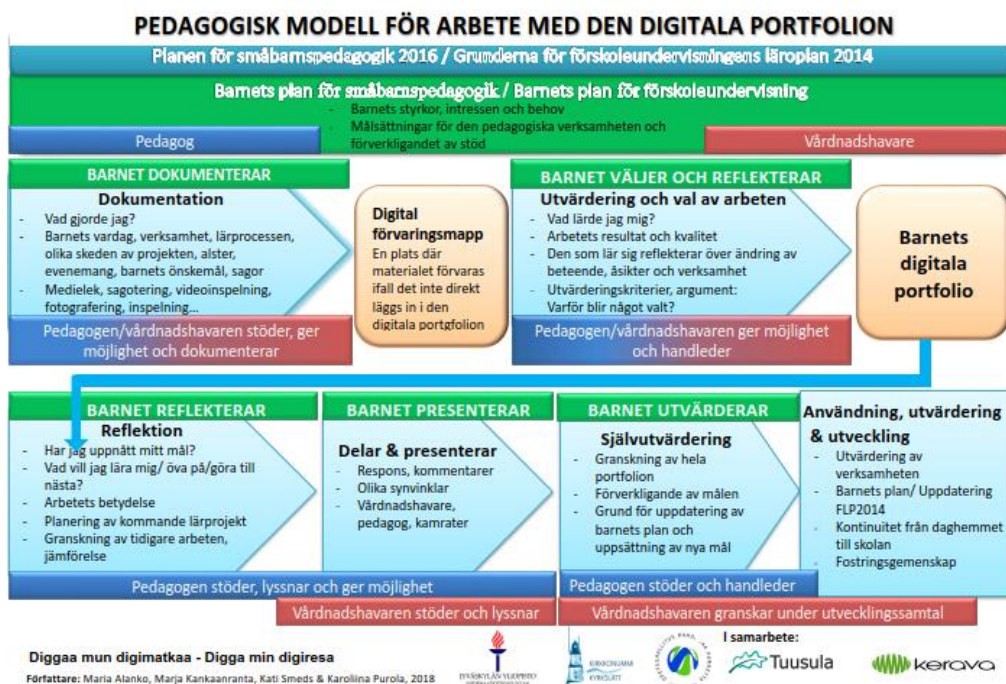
PEDAGOGISK MODELL FÖR ARBETE MED DEN DIGITALA PORTFOLION

Planen för småbarnspedagogik 2016 / Grunderna för förskoleundervisningens läroplan 2014

Barnets plan för småbarnspedagogik / Barnets plan för förskoleundervisning

- Barnets styrkor, intressen och behov
- Målsättningar för den pedagogiska verksamheten och förverkligandet av stöd

Pedagog

Vårdnadshavare

BARNET DOKUMENTERAR

Dokumentation
- Vad gjorde jag?
- Barnets vardag, verksamhet, lärprocessen, olika skeden av projekten, alster, evenemang, barnets önskemål, sagor
- Medielek, sagotering, videoinspelning, fotografering, inspelning…

Pedagogen/vårdnadshavaren stöder, ger möjlighet och dokumenterar

Digital förvaringsmapp
En plats där materialet förvaras ifall det inte direkt läggs in i den digitala portgfolion

BARNET VÄLJER OCH REFLEKTERAR

Utvärdering och val av arbeten
- Vad lärde jag mig?
- Arbetets resultat och kvalitet
- Den som lär sig reflekterar över ändring av beteende, åsikter och verksamhet
- Utvärderingskriterier, argument: Varför blir något valt?

Pedagogen/vårdnadshavaren ger möjlighet och handleder

Barnets digitala portfolio

BARNET REFLEKTERAR

Reflektion
- Har jag uppnått mitt mål?
- Vad vill jag lära mig/ öva på/göra till nästa?
- Arbetets betydelse
- Planering av kommande lärprojekt
- Granskning av tidigare arbeten, jämförelse

BARNET PRESENTERAR

Delar & presenterar
- Respons, kommentarer
- Olika synvinklar
- Vårdnadshavare, pedagog, kamrater

BARNET UTVÄRDERAR

Självutvärdering
- Granskning av hela portfolion
- Förverkligande av målen
- Grund för uppdatering av barnets plan och uppsättning av nya mål

Användning, utvärdering & utveckling
- Utvärdering av verksamheten
- Barnets plan/ Uppdatering FLP2014
- Kontinuitet från daghemmet till skolan
- Fostringsgemenskap

Pedagogen stöder, lyssnar och ger möjlighet

Pedagogen stöder och handleder

Vårdnadshavaren stöder och lyssnar

Vårdnadshavaren granskar under utvecklingssamtal

Diggaa mun digimatkaa - Digga min digiresa
Författare: Maria Alanko, Marja Kankaanranta, Kati Smeds & Karoliina Purola, 2018

JYVÄSKYLÄN YLIOPISTO

KIRKKONUMMI KYRKSLÄTT

I samarbete:

Tuusula

kerava